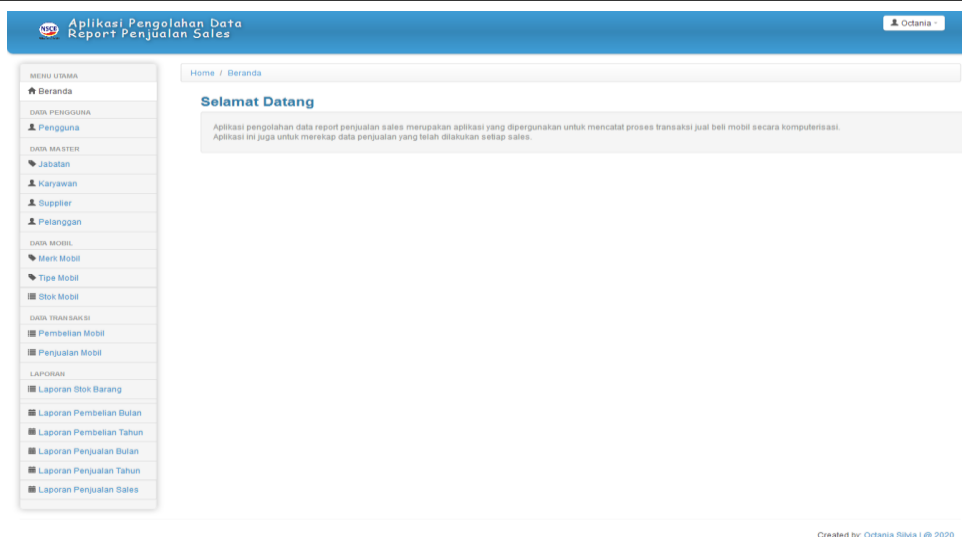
NSCI Aplikasi Pengolahan Data Report Penjualan Sales

Octania

MENU UTAMA
Beranda
DATA PENGGUNA
Pengguna
DATA MASTER
Jabatan
Karyawan
Supplier
Pelanggan
DATA MOBIL
Merk Mobil
Tipe Mobil
Stok Mobil
DATA TRANSAKSI
Pembelian Mobil
Penjualan Mobil
LAPORAN
Laporan Stok Barang
Laporan Pembelian Bulan
Laporan Pembelian Tahun
Laporan Penjualan Bulan
Laporan Penjualan Tahun
Laporan Penjualan Sales

Home / Beranda

Selamat Datang

Aplikasi pengolahan data report penjualan sales merupakan aplikasi yang dipergunakan untuk mencatat proses transaksi jual beli mobil secara komputerisasi.
Aplikasi ini juga untuk merekap data penjualan yang telah dilakukan setiap sales.

Created by: Octania Silvia | @ 2020